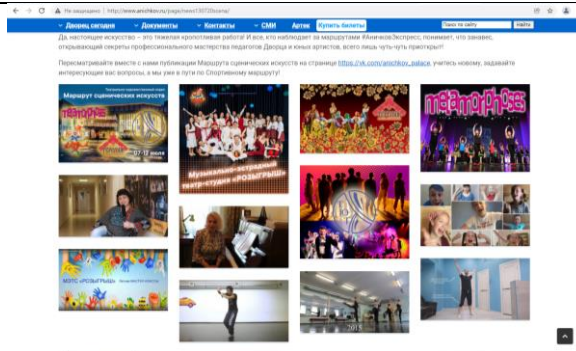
Не защищено | http://www.anichkov.ru/page/news13070/view/

Дворец сегодня ▾ Документы ▾ Контакты ▾ СМИ Артек Купить билеты Поиск по сайту Найти

Да, настоящее искусство – это тяжелая кропотливая работа! И все, кто наблюдает за маршрутами #АничковЭкспресс, понимают, что занавес, открывающий секреты профессионального мастерства педагогов Дворца и юных артистов, всего лишь чуть-чуть приоткрыт!

Пересматривайте вместе с нами публикации Маршрута сценических искусств на странице https://vk.com/anichkov_palace, учитесь новому, задавайте интересующие вас вопросы, а мы уже в пути по Спортивному маршруту!

Маршрут сценических искусств

Театралия

07-12 июля

Музыкально-эстрадный театр-студия «РОЗЫГРЫШ»

Metamorphoses

МЭТС «РОЗЫГРЫШ»

2015